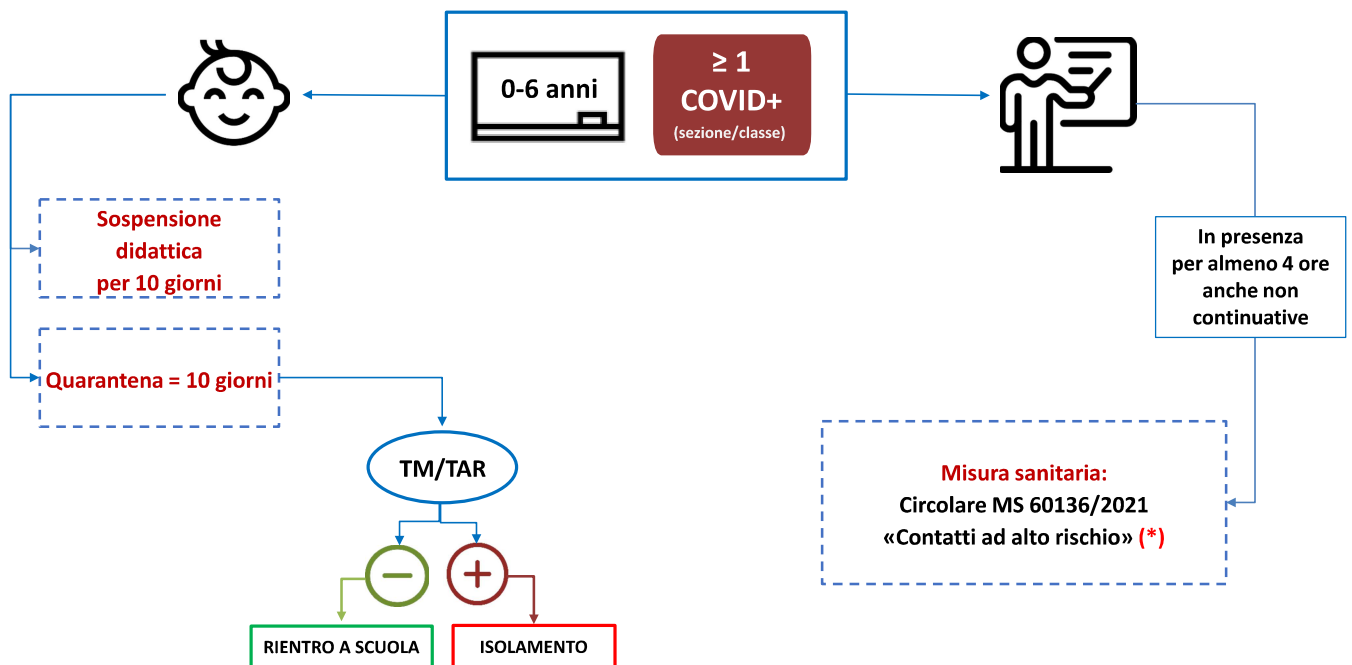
0-6 anni

≥ 1
COVID+
(sezione/classe)

Sospensione didattica per 10 giorni

Quarantena = 10 giorni

TM/TAR

RIENTRO A SCUOLA

ISOLAMENTO

In presenza per almeno 4 ore anche non continuative

Misura sanitaria:
Circolare MS 60136/2021
«Contatti ad alto rischio» (*)